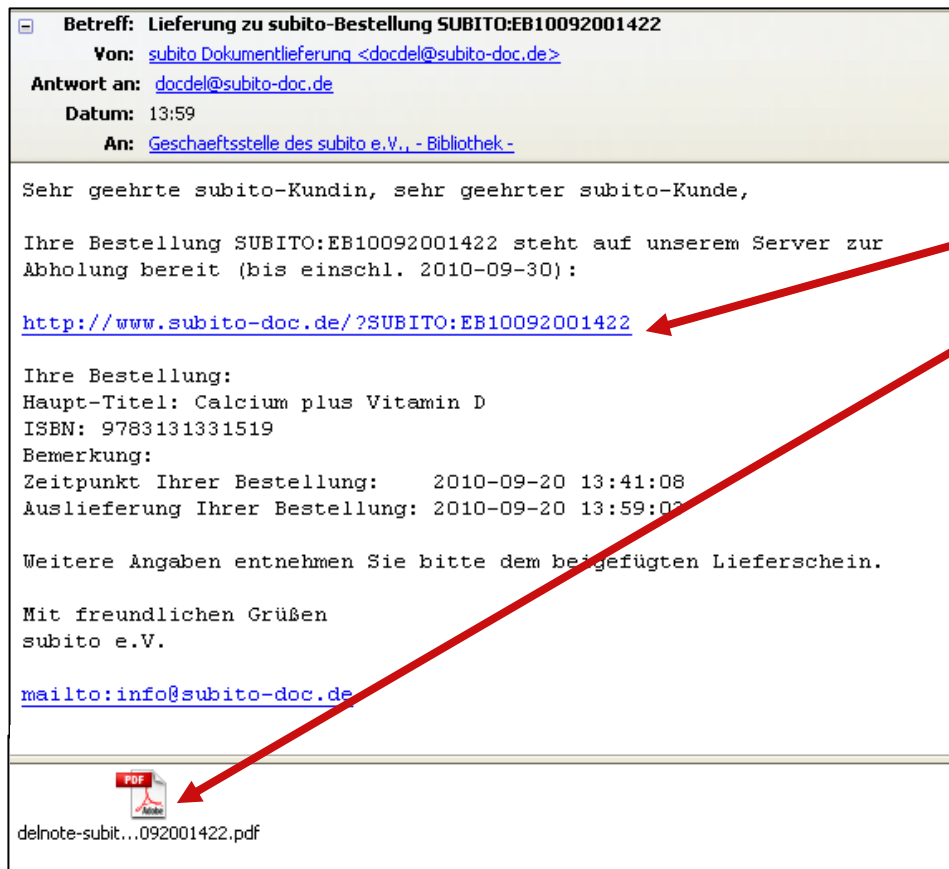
Betreff: Lieferung zu subito-Bestellung SUBITO:EB10092001422
Von: subito Dokumentlieferung <docdel@subito-doc.de>
Antwort an: docdel@subito-doc.de
Datum: 13:59
An: Geschaeftsstelle des subito e.V., - Bibliothek -

Sehr geehrte subito-Kundin, sehr geehrter subito-Kunde,

Ihre Bestellung SUBITO:EB10092001422 steht auf unserem Server zur Abholung bereit (bis einschl. 2010-09-30):

http://www.subito-doc.de/?SUBITO:EB10092001422

Ihre Bestellung:
Haupt-Titel: Calcium plus Vitamin D
ISBN: 9783131331519
Bemerkung:
Zeitpunkt Ihrer Bestellung: 2010-09-20 13:41:08
Auslieferung Ihrer Bestellung: 2010-09-20 13:59:0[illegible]

Weitere Angaben entnehmen Sie bitte dem beigefügten Lieferschein.

Mit freundlichen Grüßen
subito e.V.

mailto:info@subito-doc.de

PDF
Adobe
delnote-subit...092001422.pdf